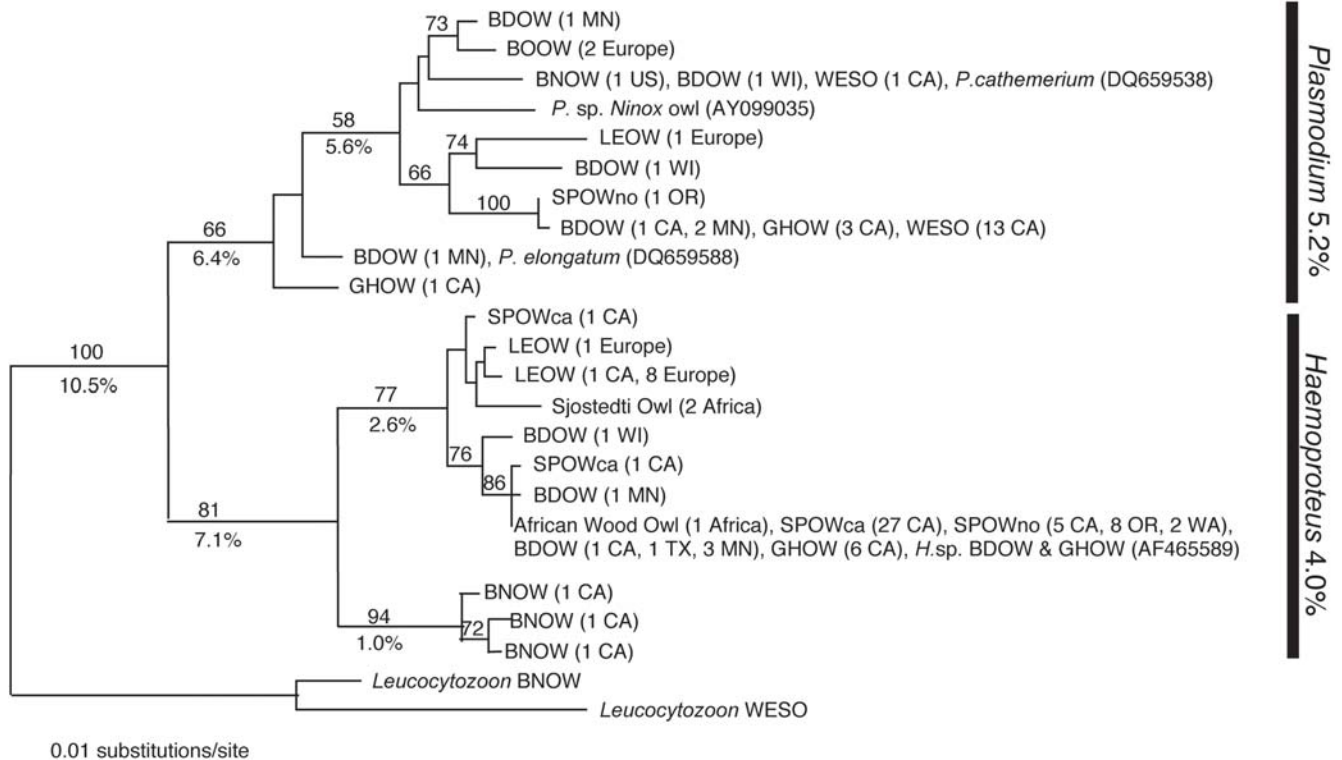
73
BDOW (1 MN)
BOOW (2 Europe)
BNOW (1 US), BDOW (1 WI), WESO (1 CA), P.cathemerium (DQ659538)
P. sp. Ninox owl (AY099035)
58
5.6%
74
LEOW (1 Europe)
BDOW (1 WI)
66
SPOWno (1 OR)
100
BDOW (1 CA, 2 MN), GHOW (3 CA), WESO (13 CA)
66
6.4%
BDOW (1 MN), P. elongatum (DQ659588)
GHOW (1 CA)
Plasmodium 5.2%
SPOWca (1 CA)
LEOW (1 Europe)
LEOW (1 CA, 8 Europe)
100
10.5%
77
2.6%
Sjostedti Owl (2 Africa)
BDOW (1 WI)
76
SPOWca (1 CA)
86
BDOW (1 MN)
81
7.1%
African Wood Owl (1 Africa), SPOWca (27 CA), SPOWno (5 CA, 8 OR, 2 WA), BDOW (1 CA, 1 TX, 3 MN), GHOW (6 CA), H.sp. BDOW & GHOW (AF465589)
Haemoproteus 4.0%
BNOW (1 CA)
94
1.0%
72
BNOW (1 CA)
BNOW (1 CA)
Leucocytozoon BNOW
Leucocytozoon WESO
0.01 substitutions/site